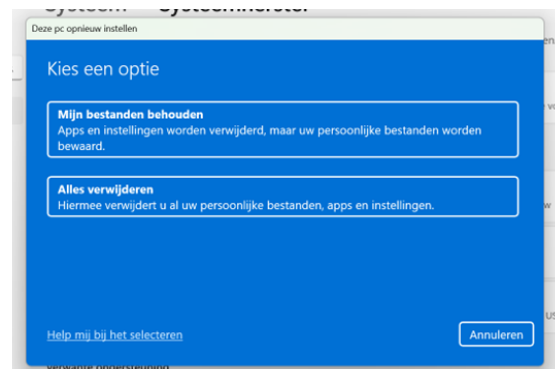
Deze pc opnieuw instellen

Kies een optie

Mijn bestanden behouden
Apps en instellingen worden verwijderd, maar uw persoonlijke bestanden worden bewaard.

Alles verwijderen
Hiermee verwijdert u al uw persoonlijke bestanden, apps en instellingen.

Help mij bij het selecteren

Annuleren